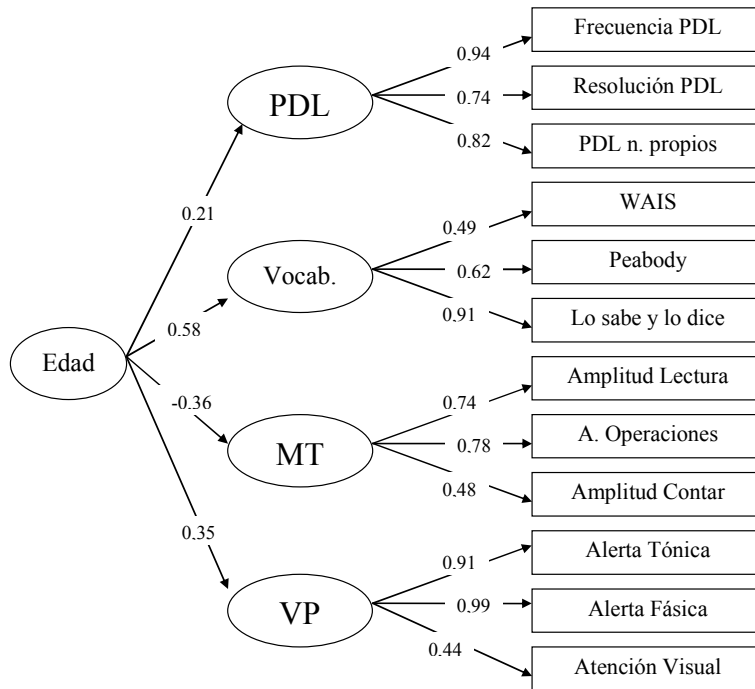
Frecuencia PDL
0.94
PDL
0.74
Resolución PDL
0.82
PDL n. propios
0.21
WAIS
0.49
Vocab.
0.62
Peabody
0.58
0.91
Lo sabe y lo dice
Edad
-0.36
Amplitud Lectura
0.74
MT
0.78
A. Operaciones
0.48
Amplitud Contar
0.35
Alerta Tónica
0.91
VP
0.99
Alerta Fásica
0.44
Atención Visual